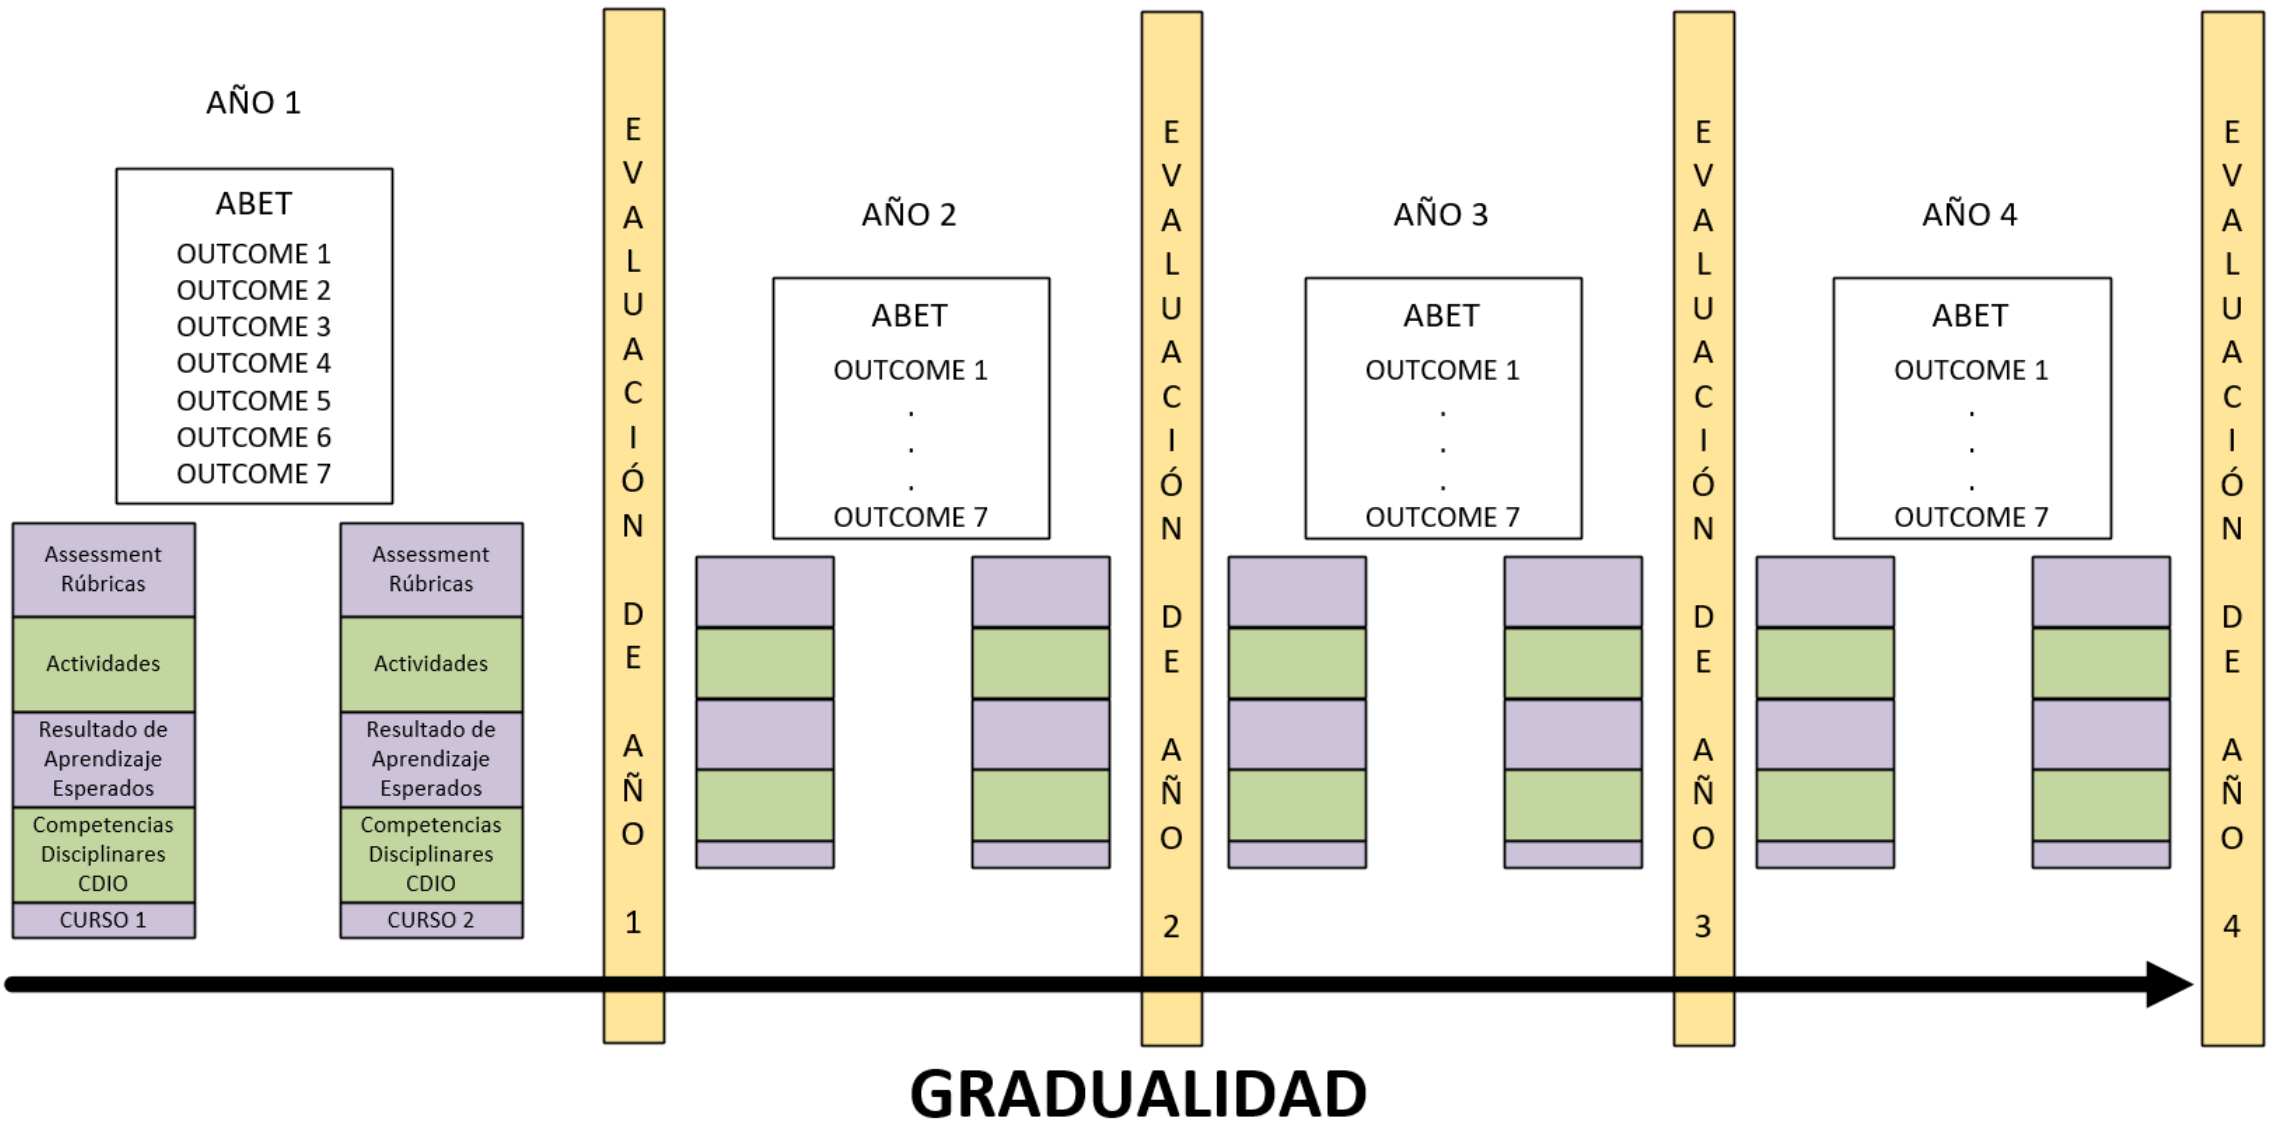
AÑO 1

ABET
OUTCOME 1
OUTCOME 2
OUTCOME 3
OUTCOME 4
OUTCOME 5
OUTCOME 6
OUTCOME 7

Assessment Rúbricas
Actividades
Resultado de Aprendizaje Esperados
Competencias Disciplinares CDIO
CURSO 1

Assessment Rúbricas
Actividades
Resultado de Aprendizaje Esperados
Competencias Disciplinares CDIO
CURSO 2

EVALUACIÓN DE AÑO 1

AÑO 2

ABET
OUTCOME 1
.
.
.
OUTCOME 7

EVALUACIÓN DE AÑO 2

AÑO 3

ABET
OUTCOME 1
.
.
.
OUTCOME 7

EVALUACIÓN DE AÑO 3

AÑO 4

ABET
OUTCOME 1
.
.
.
OUTCOME 7

EVALUACIÓN DE AÑO 4

GRADUALIDAD